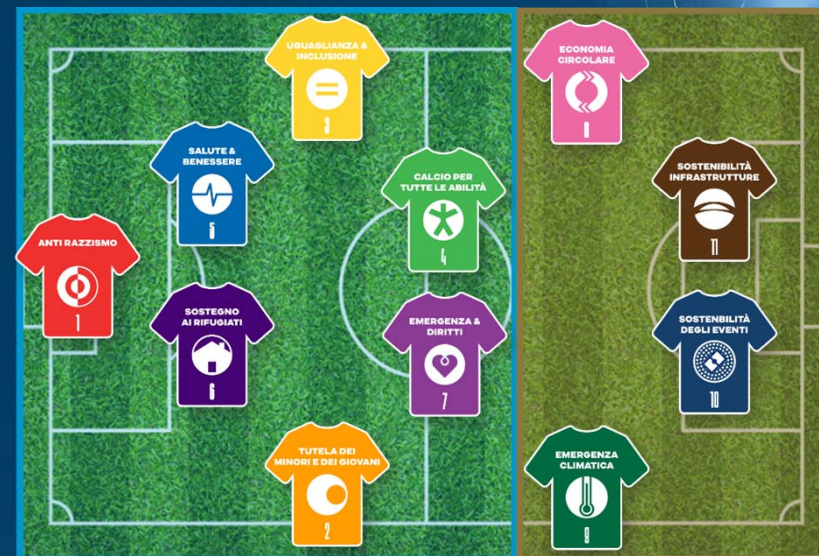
UGUAGLIANZA & INCLUSIONE
3

SALUTE & BENESSERE
5

CALCIO PER TUTTE LE ABILITÀ
4

ANTI RAZZISMO
1

SOSTEGNO AI RIFUGIATI
6

EMERGENZA & DIRITTI
7

TUTELA DEI MINORI E DEI GIOVANI
2

ECONOMIA CIRCOLARE
8

SOSTENIBILITÀ INFRASTRUTTURE
11

SOSTENBILITÀ DEGLI EVENTI
10

EMERGENZA CLIMATICA
9